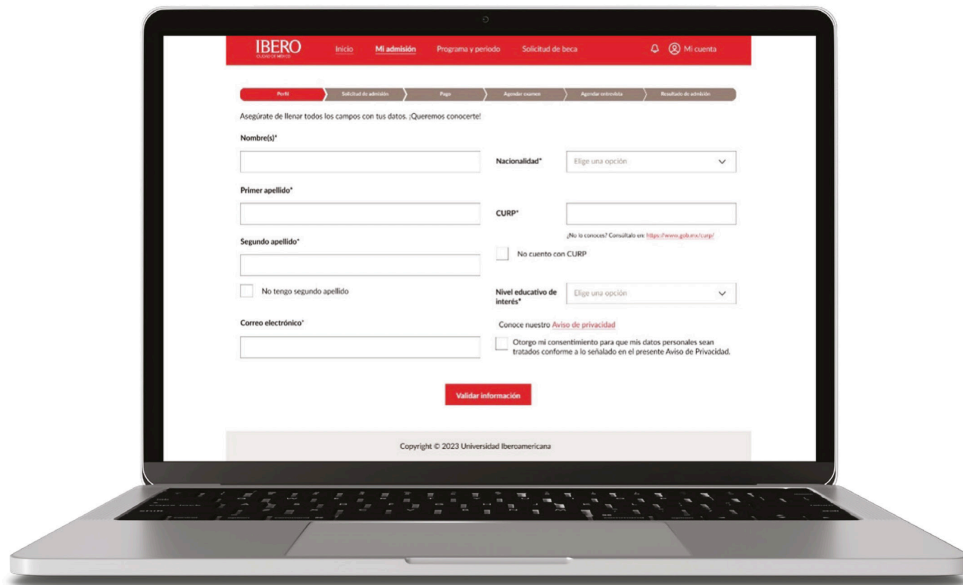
IBERO
CIUDAD DE MÉXICO

Inicio Mi admisión Programa y periodo Solicitud de beca Mi cuenta

Perfil Solicitud de admisión Pago Agendar examen Agendar entrevista Resultado de admisión

Asegúrate de llenar todos los campos con tus datos. ¡Queremos conocerte!

Nombre(s)*

Nacionalidad* Elige una opción

Primer apellido*

CURP*

¿No la conoces? Consúltala en: https://www.gob.mx/curp/

No cuento con CURP

Segundo apellido*

No tengo segundo apellido

Nivel educativo de interés* Elige una opción

Correo electrónico*

Conoce nuestro Aviso de privacidad

Otorgo mi consentimiento para que mis datos personales sean tratados conforme a lo señalado en el presente Aviso de Privacidad.

Validar información

Copyright © 2023 Universidad Iberoamericana